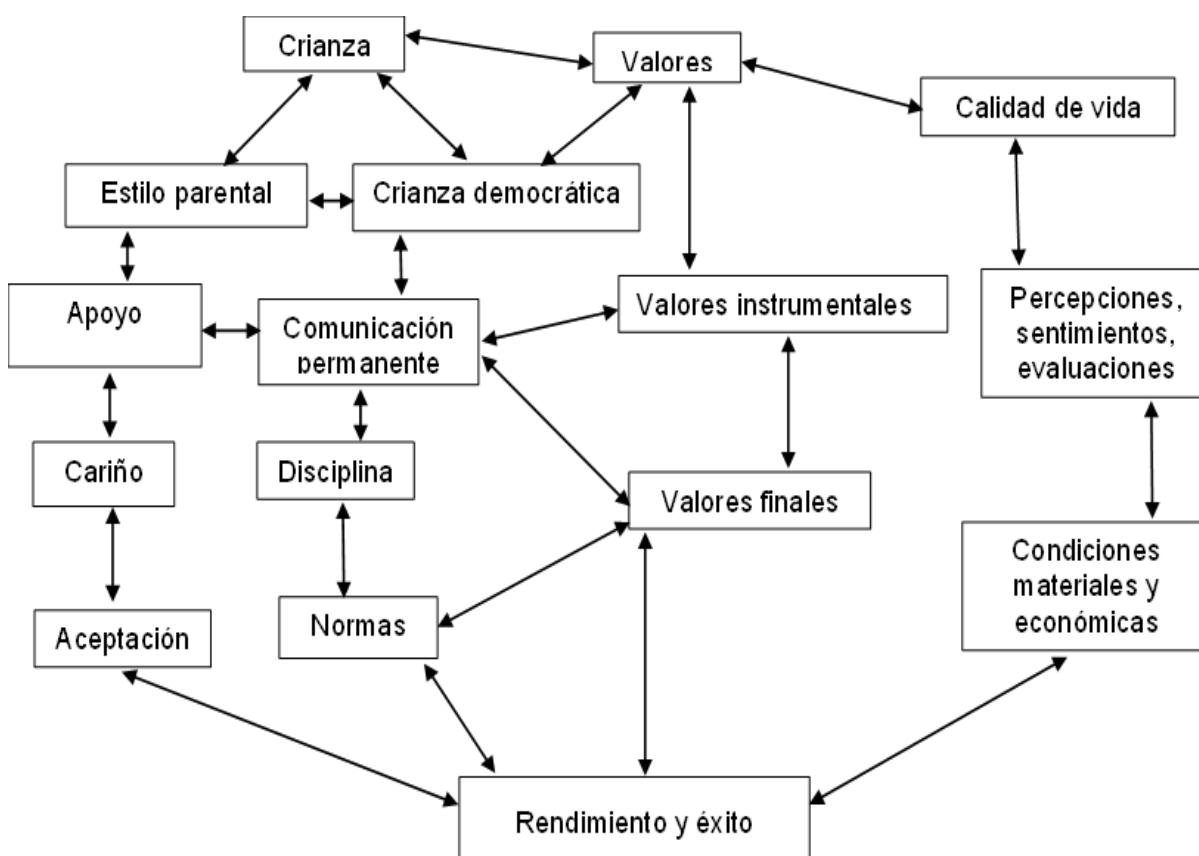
Crianza

Valores

Calidad de vida

Estilo parental

Crianza democrática

Apoyo

Comunicación permanente

Valores instrumentales

Percepciones, sentimientos, evaluaciones

Cariño

Disciplina

Valores finales

Condiciones materiales y económicas

Aceptación

Normas

Rendimiento y éxito